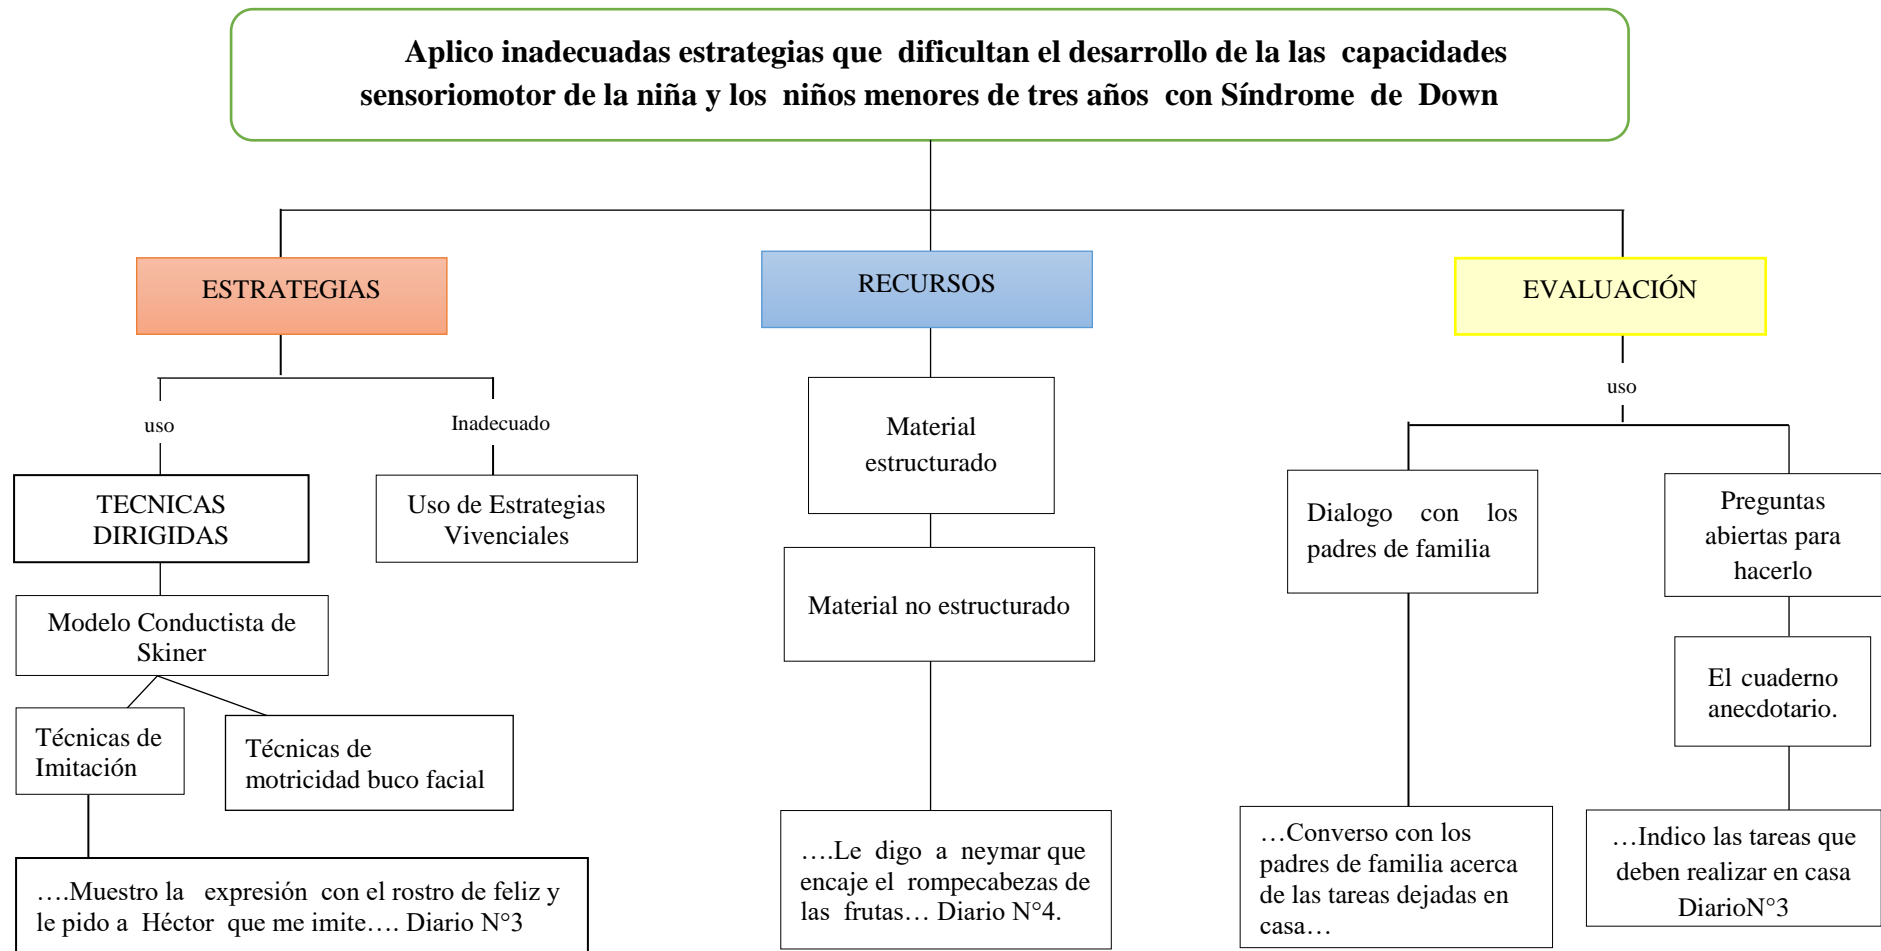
Aplico inadecuadas estrategias que dificultan el desarrollo de la las capacidades sensoriomotor de la niña y los niños menores de tres años con Síndrome de Down

ESTRATEGIAS

RECURSOS

EVALUACIÓN

uso

Inadecuado

TECNICAS DIRIGIDAS

Uso de Estrategias Vivenciales

Modelo Conductista de Skiner

Técnicas de Imitación

Técnicas de motricidad buco facial

….Muestro la expresión con el rostro de feliz y le pido a Héctor que me imite…. Diario N°3

Material estructurado

Material no estructurado

….Le digo a neymar que encaje el rompecabezas de las frutas… Diario N°4.

uso

Dialogo con los padres de familia

Preguntas abiertas para hacerlo

El cuaderno anecdotario.

…Converso con los padres de familia acerca de las tareas dejadas en casa…

…Indico las tareas que deben realizar en casa DiarioN°3